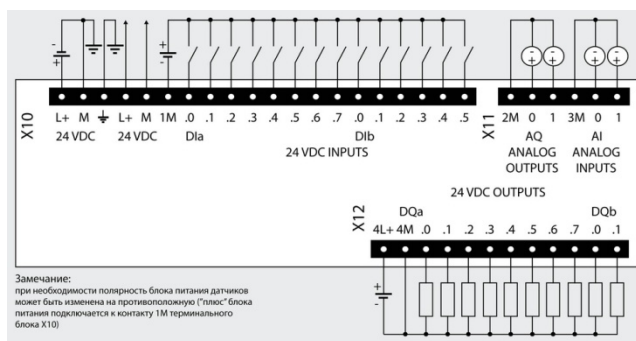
X10

L+ M ⏚ L+ M 1M .0 .1 .2 .3 .4 .5 .6 .7 .0 .1 .2 .3 .4 .5

24 VDC 24 VDC DIa DIb

24 VDC INPUTS

X11

2M 0 1 3M 0 1

AQ ANALOG OUTPUTS

AI ANALOG INPUTS

24 VDC OUTPUTS

X12

DQa DQb

4L+ 4M .0 .1 .2 .3 .4 .5 .6 .7 .0 .1

Замечание:
при необходимости полярность блока питания датчиков может быть изменена на противоположную ("плюс" блока питания подключается к контакту 1M терминального блока X10)